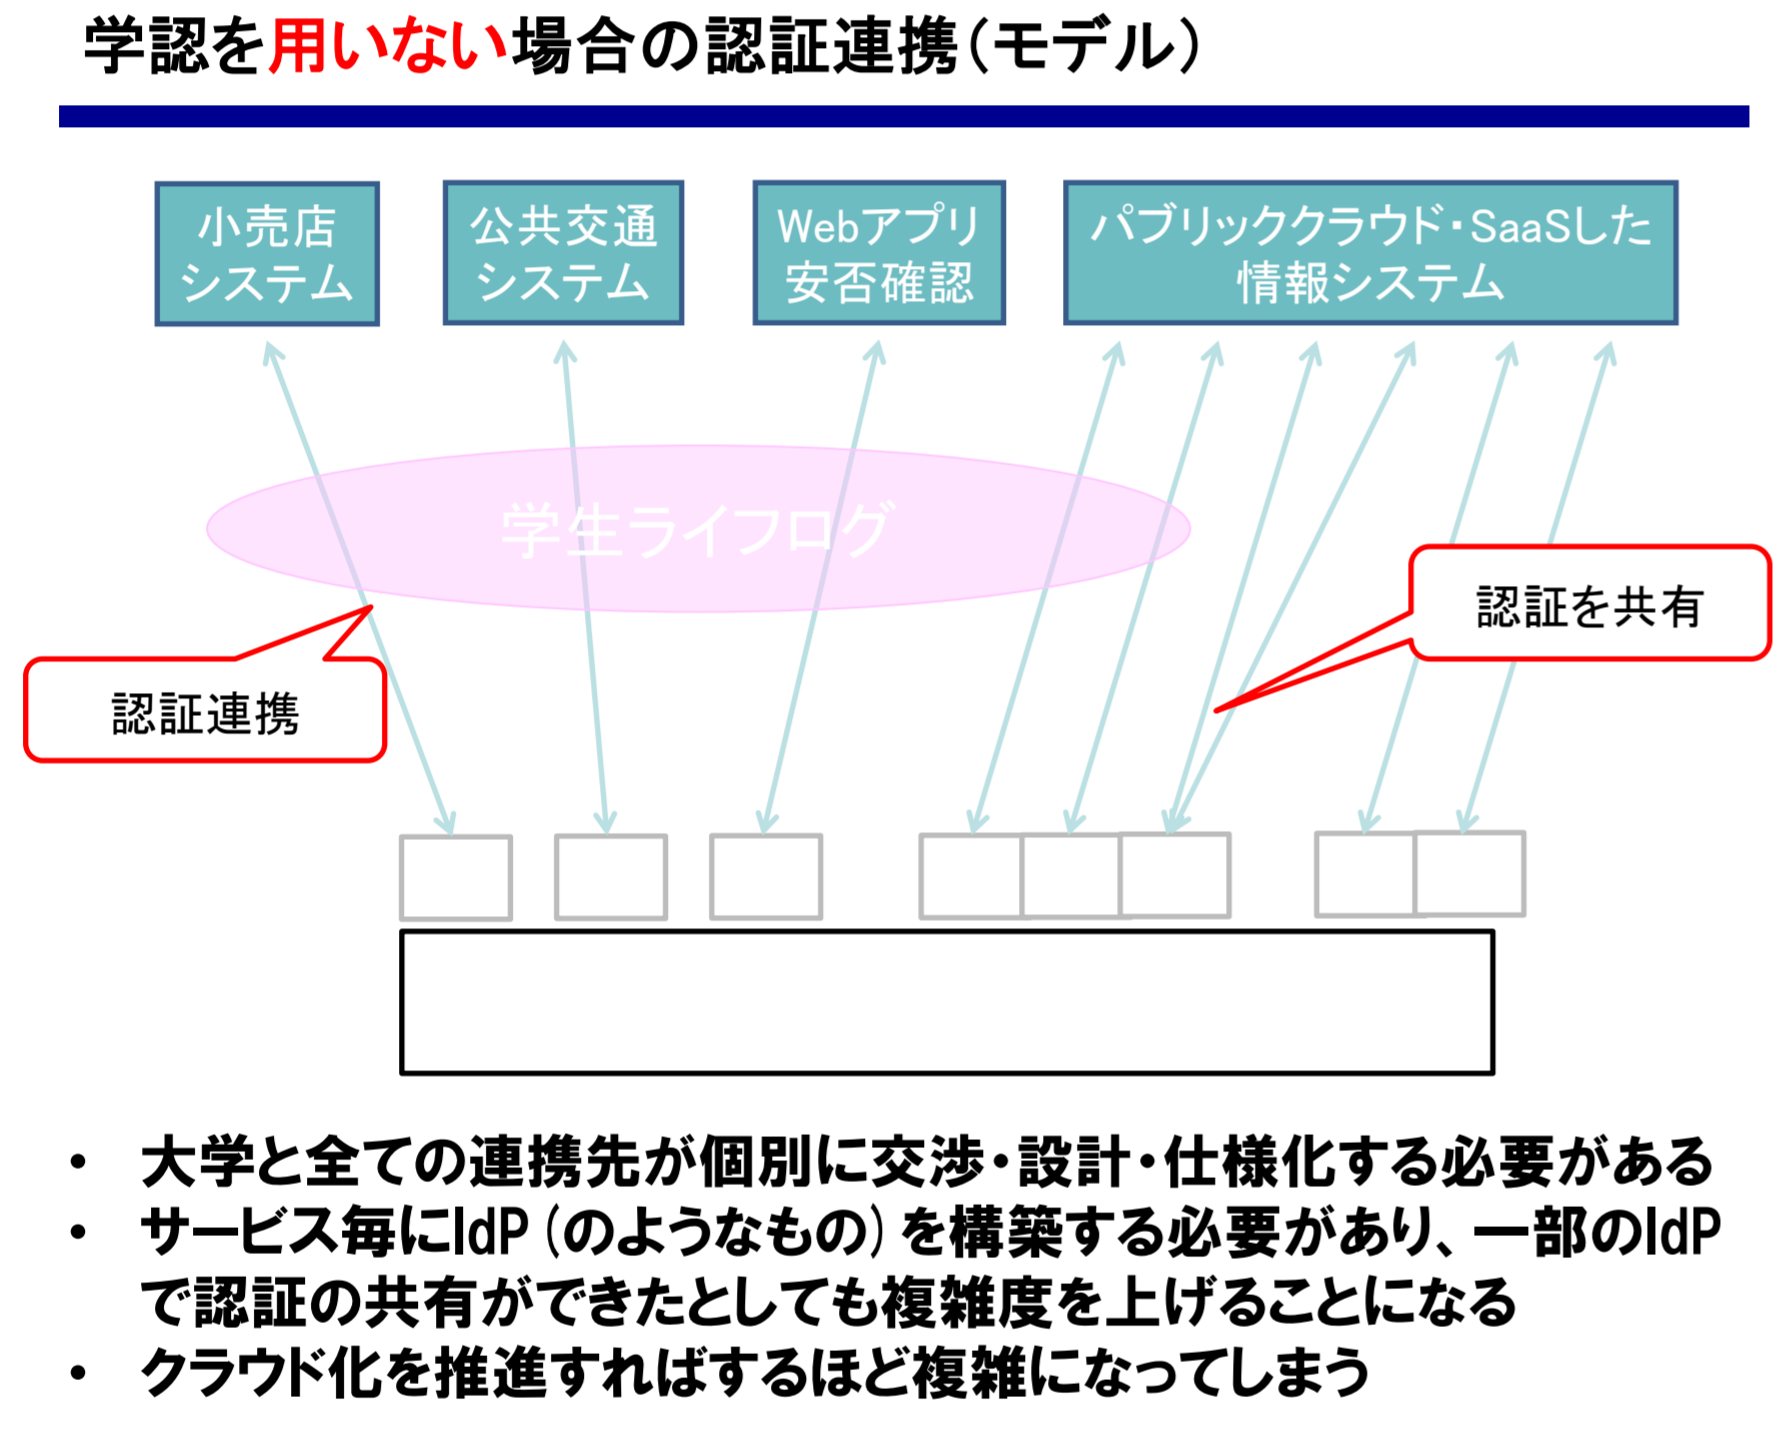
学認を用いない場合の認証連携(モデル)

小売店システム

公共交通システム

Webアプリ安否確認

パブリッククラウド・SaaSした情報システム

学生ライフログ

認証を共有

認証連携

• 大学と全ての連携先が個別に交渉・設計・仕様化する必要がある
• サービス毎にIdP(のようなもの)を構築する必要があり、一部のIdPで認証の共有ができたとしても複雑度を上げることになる
• クラウド化を推進すればするほど複雑になってしまう